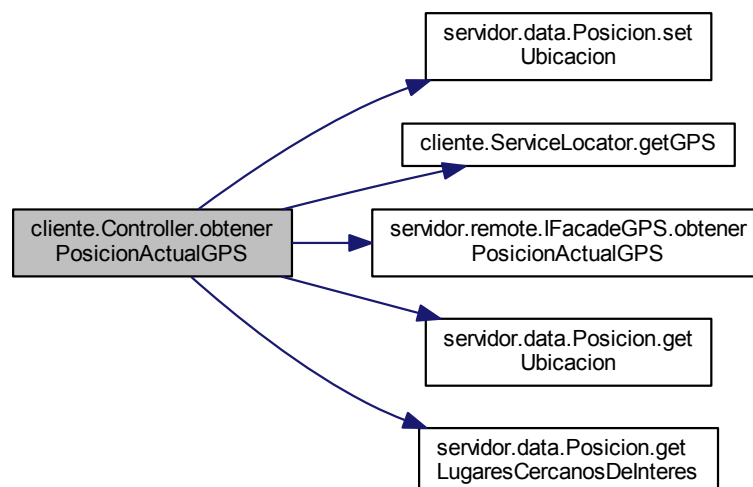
cliente.Controller.obtenerPosicionActualGPS

servidor.data.Posicion.setUbicacion

cliente.ServiceLocator.getGPS

servidor.remote.IFacadeGPS.obtenerPosicionActualGPS

servidor.data.Posicion.getUbicacion

servidor.data.Posicion.getLugaresCercanosDeInteres